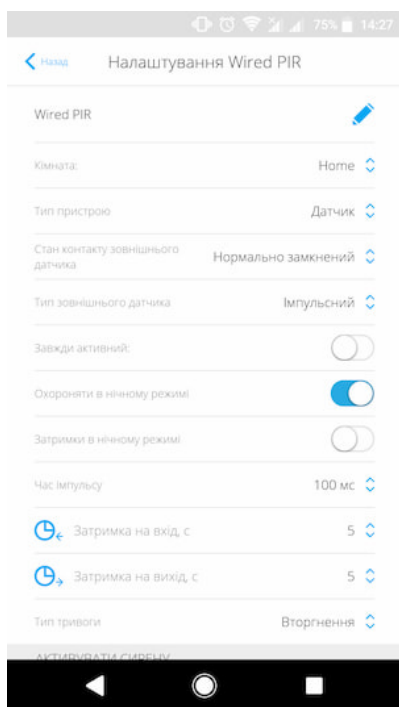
75% 14:27

Назад Налаштування Wired PIR

Wired PIR

Кімната: Home

Тип пристрою Датчик

Стан контакту зовнішнього датчика Нормально замкнений

Тип зовнішнього датчика Імпульсний

Завжди активний:

Охороняти в нічному режимі

Затримки в нічному режимі

Час імпульсу 100 мс

Затримка на вхід, с 5

Затримка на вихід, с 5

Тип тривоги Вторгнення

АКТИВУВАТИ СИРЕНУ